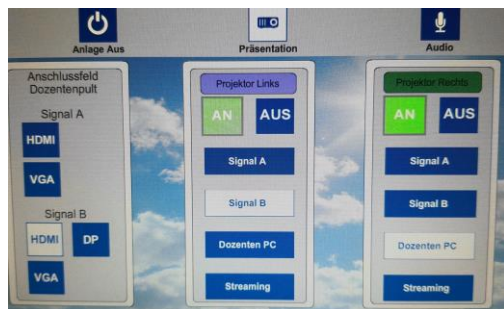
Anlage Aus

Präsentation

Audio

Anschlussfeld Dozentenpult

Signal A

HDMI

VGA

Signal B

HDMI

DP

VGA

Projektor Links

AN

AUS

Signal A

Signal B

Dozenten PC

Streaming

Projektor Rechts

AN

AUS

Signal A

Signal B

Dozenten PC

Streaming